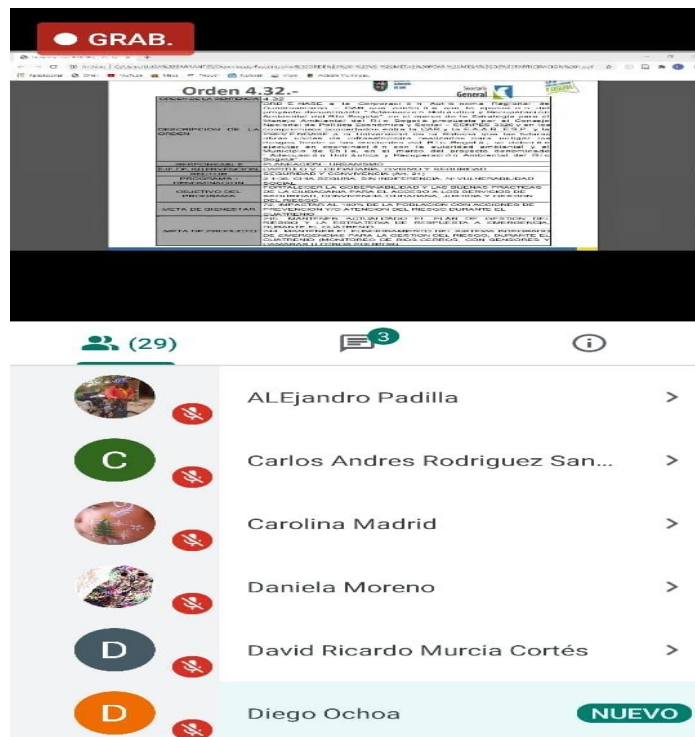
GRAB.

Orden 4.32.-

Secretaría General

| DESCRIPCIÓN DE LA ORDEN | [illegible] |
|---|---|
| SECTOR | PLANEACIÓN - URBANISMO |
| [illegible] | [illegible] |
| PROGRAMA | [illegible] |
| OBJETIVO DEL PROGRAMA | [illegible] |
| META DE BIENESTAR | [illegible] |
| META DE PRODUCTO | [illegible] |

(29)

3

C

D

D

ALEjandro Padilla

Carlos Andres Rodriguez San...

Carolina Madrid

Daniela Moreno

David Ricardo Murcia Cortés

Diego Ochoa

NUEVO